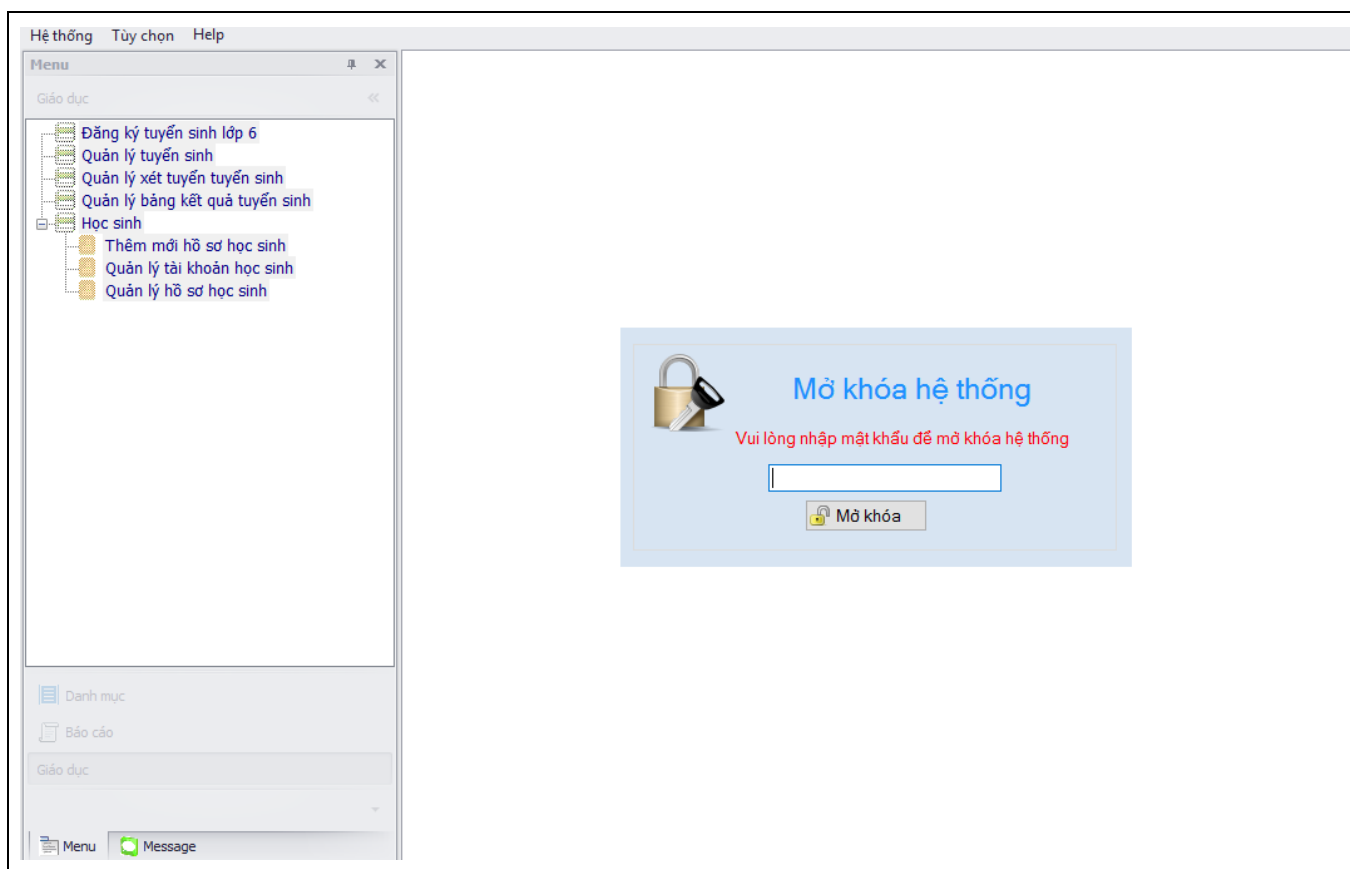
Hệ thống Tùy chọn Help

Menu

Giáo dục

Đăng ký tuyển sinh lớp 6
Quản lý tuyển sinh
Quản lý xét tuyển tuyển sinh
Quản lý bảng kết quả tuyển sinh
Học sinh
Thêm mới hồ sơ học sinh
Quản lý tài khoản học sinh
Quản lý hồ sơ học sinh

Danh mục
Báo cáo
Giáo dục

Menu
Message

Mở khóa hệ thống

Vui lòng nhập mật khẩu để mở khóa hệ thống

Mở khóa